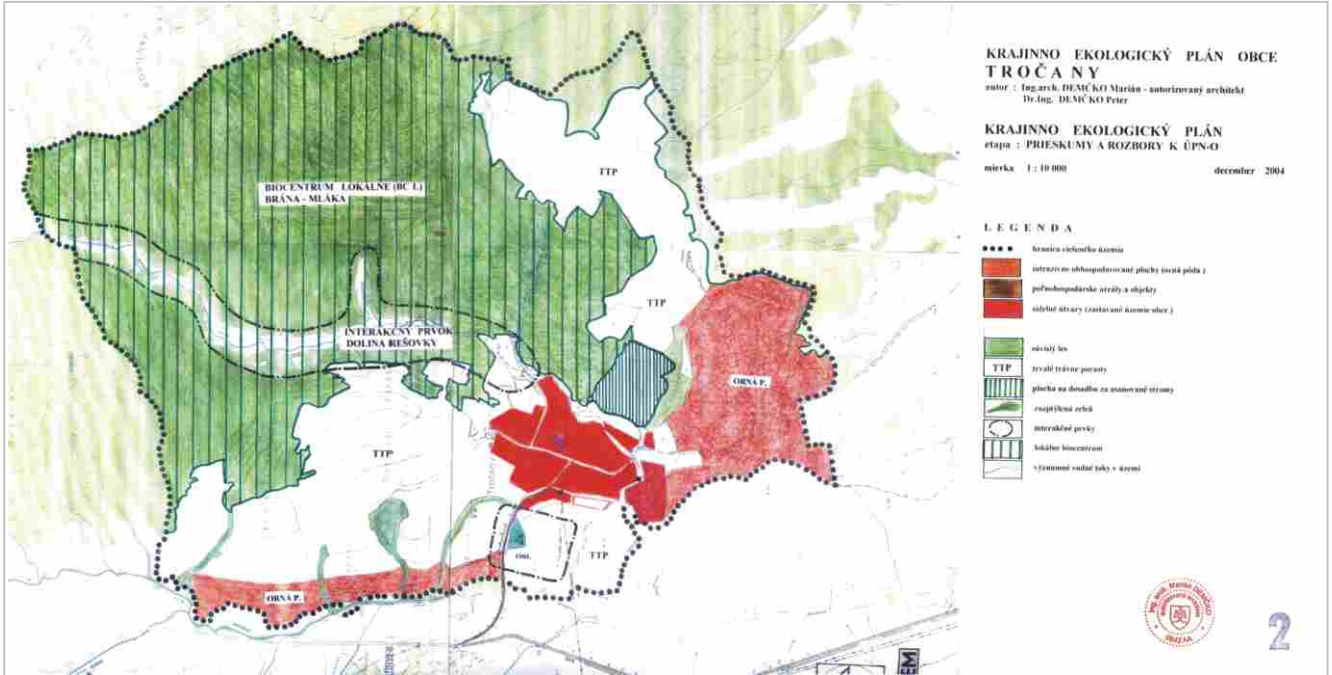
KRAJINNO EKOLOGICKÝ PLÁN OBCE
TROČANY
autor : Ing.arch. DEMČKO Marián - autorizovaný architekt
Dr.Ing. DEMČKO Peter

KRAJINNO EKOLOGICKÝ PLÁN
etapa : PRIESKUMY A ROZBORY K ÚPN-O

mierka 1 : 10 000 december 2004

LEGENDA

hranica riešeného územia
intenzívne obhospodarované plochy (orná pôda)
poľnohospodárske areály a objekty
sídelné útvary (zastavané územie obce)
súvislý les
TTP trvalé trávne porasty
plocha na dosadbu za usanované stromy
rozptýlená zeleň
interakčné prvky
lokálne biocentrum
významné vodné toky v území

BIOCENTRUM LOKÁLNE (BC L)
BRÁNA - MLÁKA

INTERAKČNÝ PRVOK
DOLINA REŠOVKY

TTP
TTP
TTP
TTP
ORNÁ P.
ORNÁ P.
CINT.

Ing. arch. Marián DEMČKO
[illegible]
BARDEJOV

2